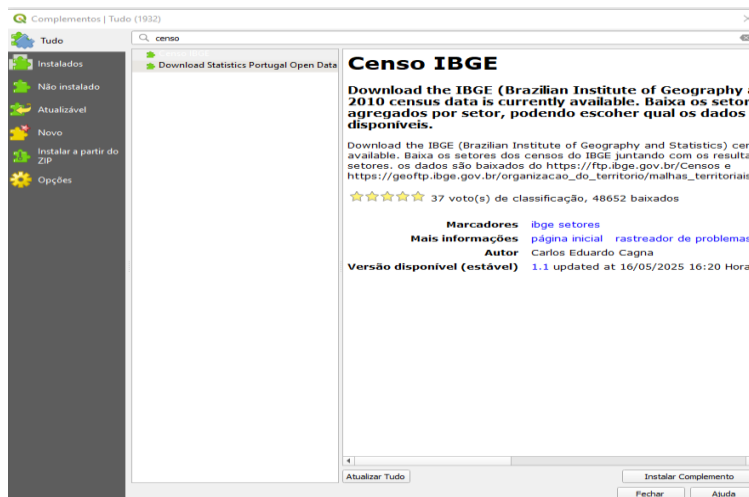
Complementos | Tudo (1932)

Tudo
Instalados
Não instalado
Atualizável
Novo
Instalar a partir do ZIP
Opções

censo

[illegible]
Download Statistics Portugal Open Data

Censo IBGE

Download the IBGE (Brazilian Institute of Geography a 2010 census data is currently available. Baixa os setor agregados por setor, podendo escoher qual os dados disponíveis.

Download the IBGE (Brazilian Institute of Geography and Statistics) cer available. Baixa os setores dos censos do IBGE juntando com os resulta setores. os dados são baixados do https://ftp.ibge.gov.br/Censos e https://geoftp.ibge.gov.br/organizacao_do_territorio/malhas_territoriais

37 voto(s) de classificação, 48652 baixados

| | |
|---|---|
| Marcadores | ibge setores |
| Mais informações | página inicial rastreador de problemas |
| Autor | Carlos Eduardo Cagna |
| Versão disponível (estável) | 1.1 updated at 16/05/2025 16:20 Hora |

Atualizar Tudo
Instalar Complemento
Fechar
Ajuda